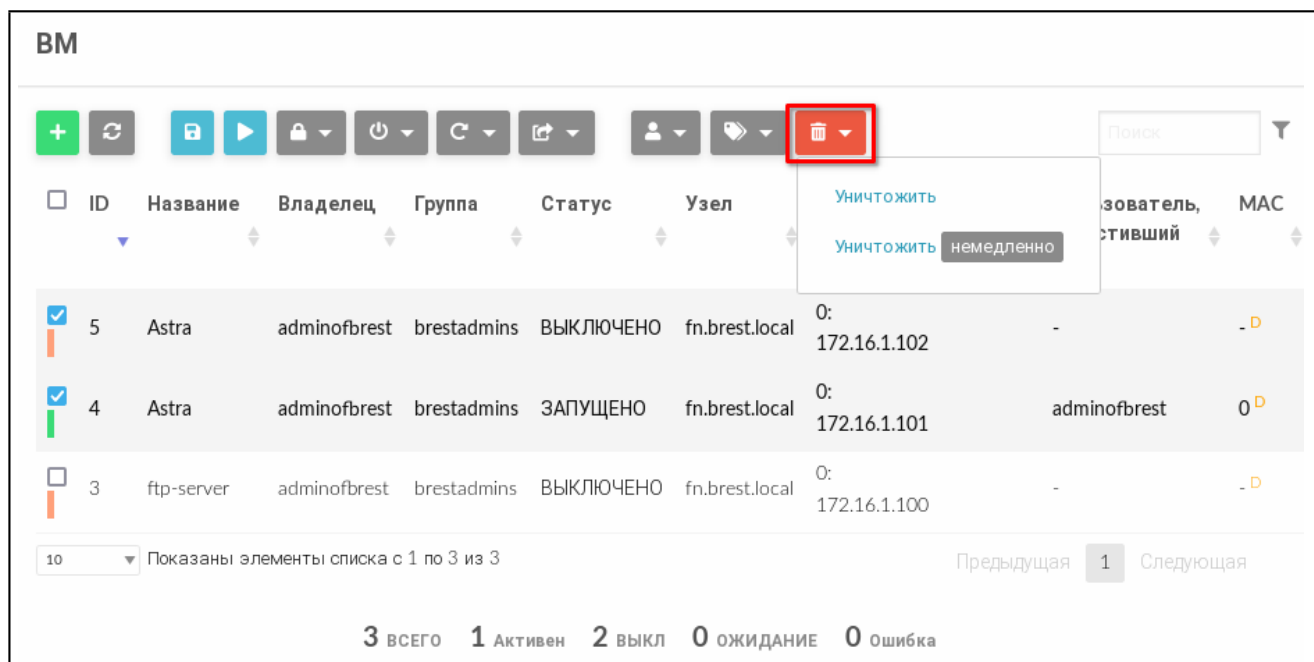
ВМ

Поиск

Уничтожить

Уничтожить немедленно

| ID | Название | Владелец | Группа | Статус | Узел | | зователь, ствивший | MAC |
|---|---|---|---|---|---|---|---|---|
| 5 | Astra | adminofbrest | brestadmins | ВЫКЛЮЧЕНО | fn.brest.local | 0: 172.16.1.102 | - | - D |
| 4 | Astra | adminofbrest | brestadmins | ЗАПУЩЕНО | fn.brest.local | 0: 172.16.1.101 | adminofbrest | 0 D |
| 3 | ftp-server | adminofbrest | brestadmins | ВЫКЛЮЧЕНО | fn.brest.local | 0: 172.16.1.100 | - | - D |

10 Показаны элементы списка с 1 по 3 из 3

Предыдущая 1 Следующая

3 всего 1 Активен 2 выкл 0 ожидание 0 Ошибка